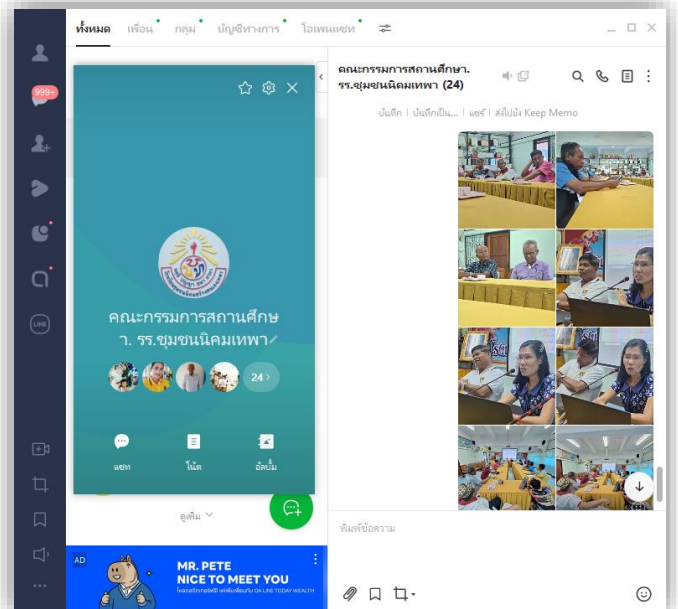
999+

ทั้งหมด เพื่อน กลุ่ม บัญชีทางการ โอเพนแชท

คณะกรรมการสถานศึกษา. รร.ชุมชนนิคมเทพา (24)

บันทึก | บันทึกเป็น... | แชร์ | ส่งไปยัง Keep Memo

คณะกรรมการสถานศึกษ า. รร.ชุมชนนิคมเทพา

24

แชท โน้ต อัลบั้ม

ดูเพิ่ม

พิมพ์ข้อความ

AD

MR. PETE
NICE TO MEET YOU
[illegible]